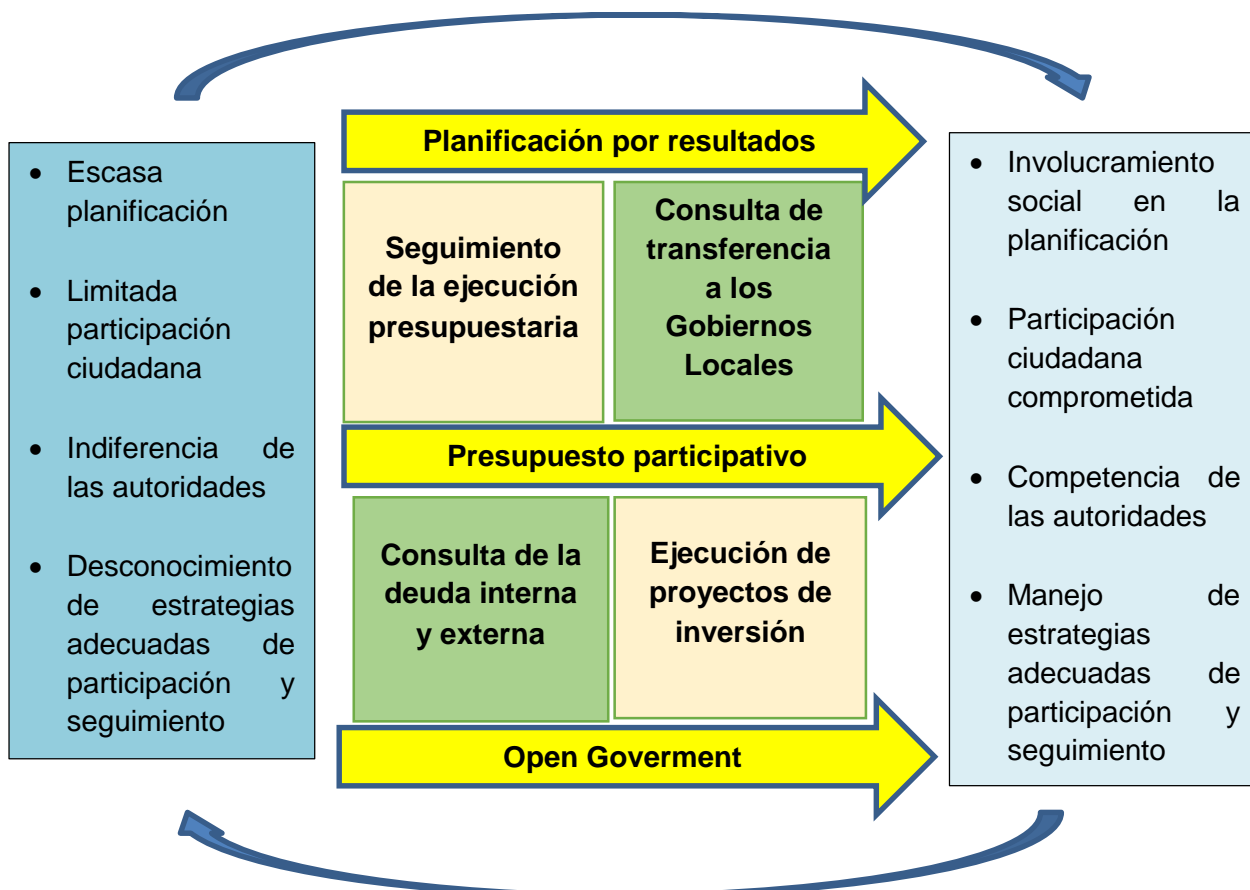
- Escasa planificación
- Limitada participación ciudadana
- Indiferencia de las autoridades
- Desconocimiento de estrategias adecuadas de participación y seguimiento

Planificación por resultados

Seguimiento de la ejecución presupuestaria

Consulta de transferencia a los Gobiernos Locales

Presupuesto participativo

Consulta de la deuda interna y externa

Ejecución de proyectos de inversión

Open Goverment

- Involucramiento social en la planificación
- Participación ciudadana comprometida
- Competencia de las autoridades
- Manejo de estrategias adecuadas de participación y seguimiento